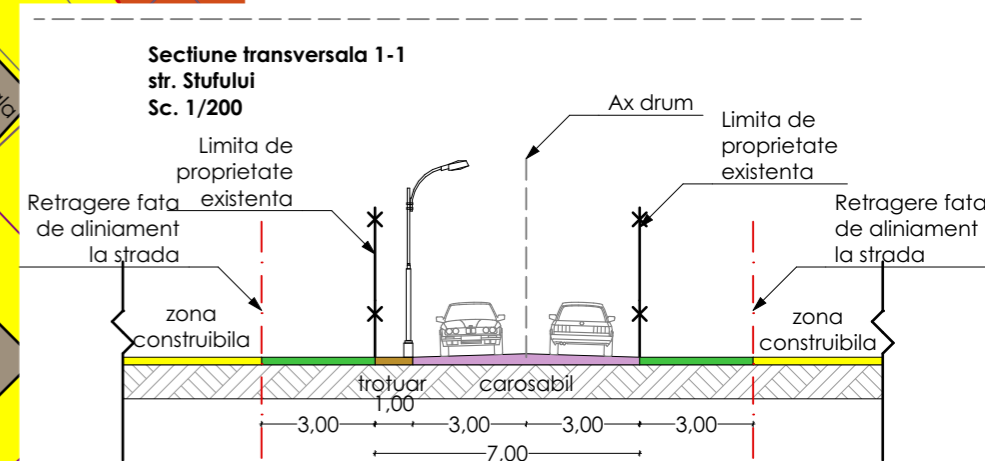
Sectiune transversala 1-1
str. Stufului
Sc. 1/200

Ax drum

Limita de proprietate existenta

Limita de proprietate existenta

Retragere fata de aliniament la strada

Retragere fata de aliniament la strada

zona construibila

zona construibila

trotuar
1,00

carosabil

3,00

3,00

3,00

3,00

7,00